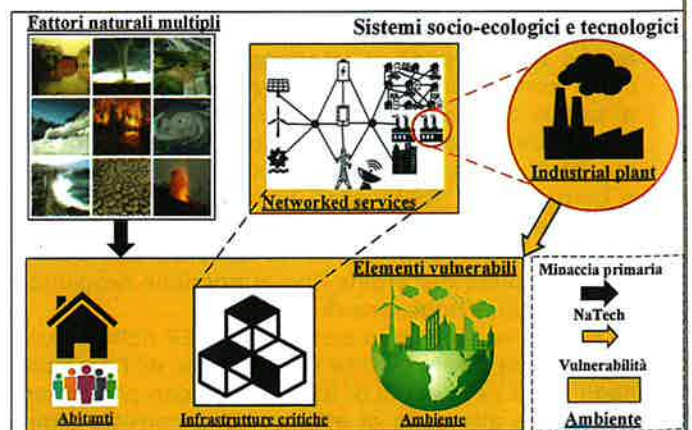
Fattori naturali multipli

Sistemi socio-ecologici e tecnologici

Networked services

Industrial plant

Elementi vulnerabili

Abitanti

Infrastrutture critiche

Ambiente

Minaccia primaria

NaTech

Vulnerabilità

Ambiente